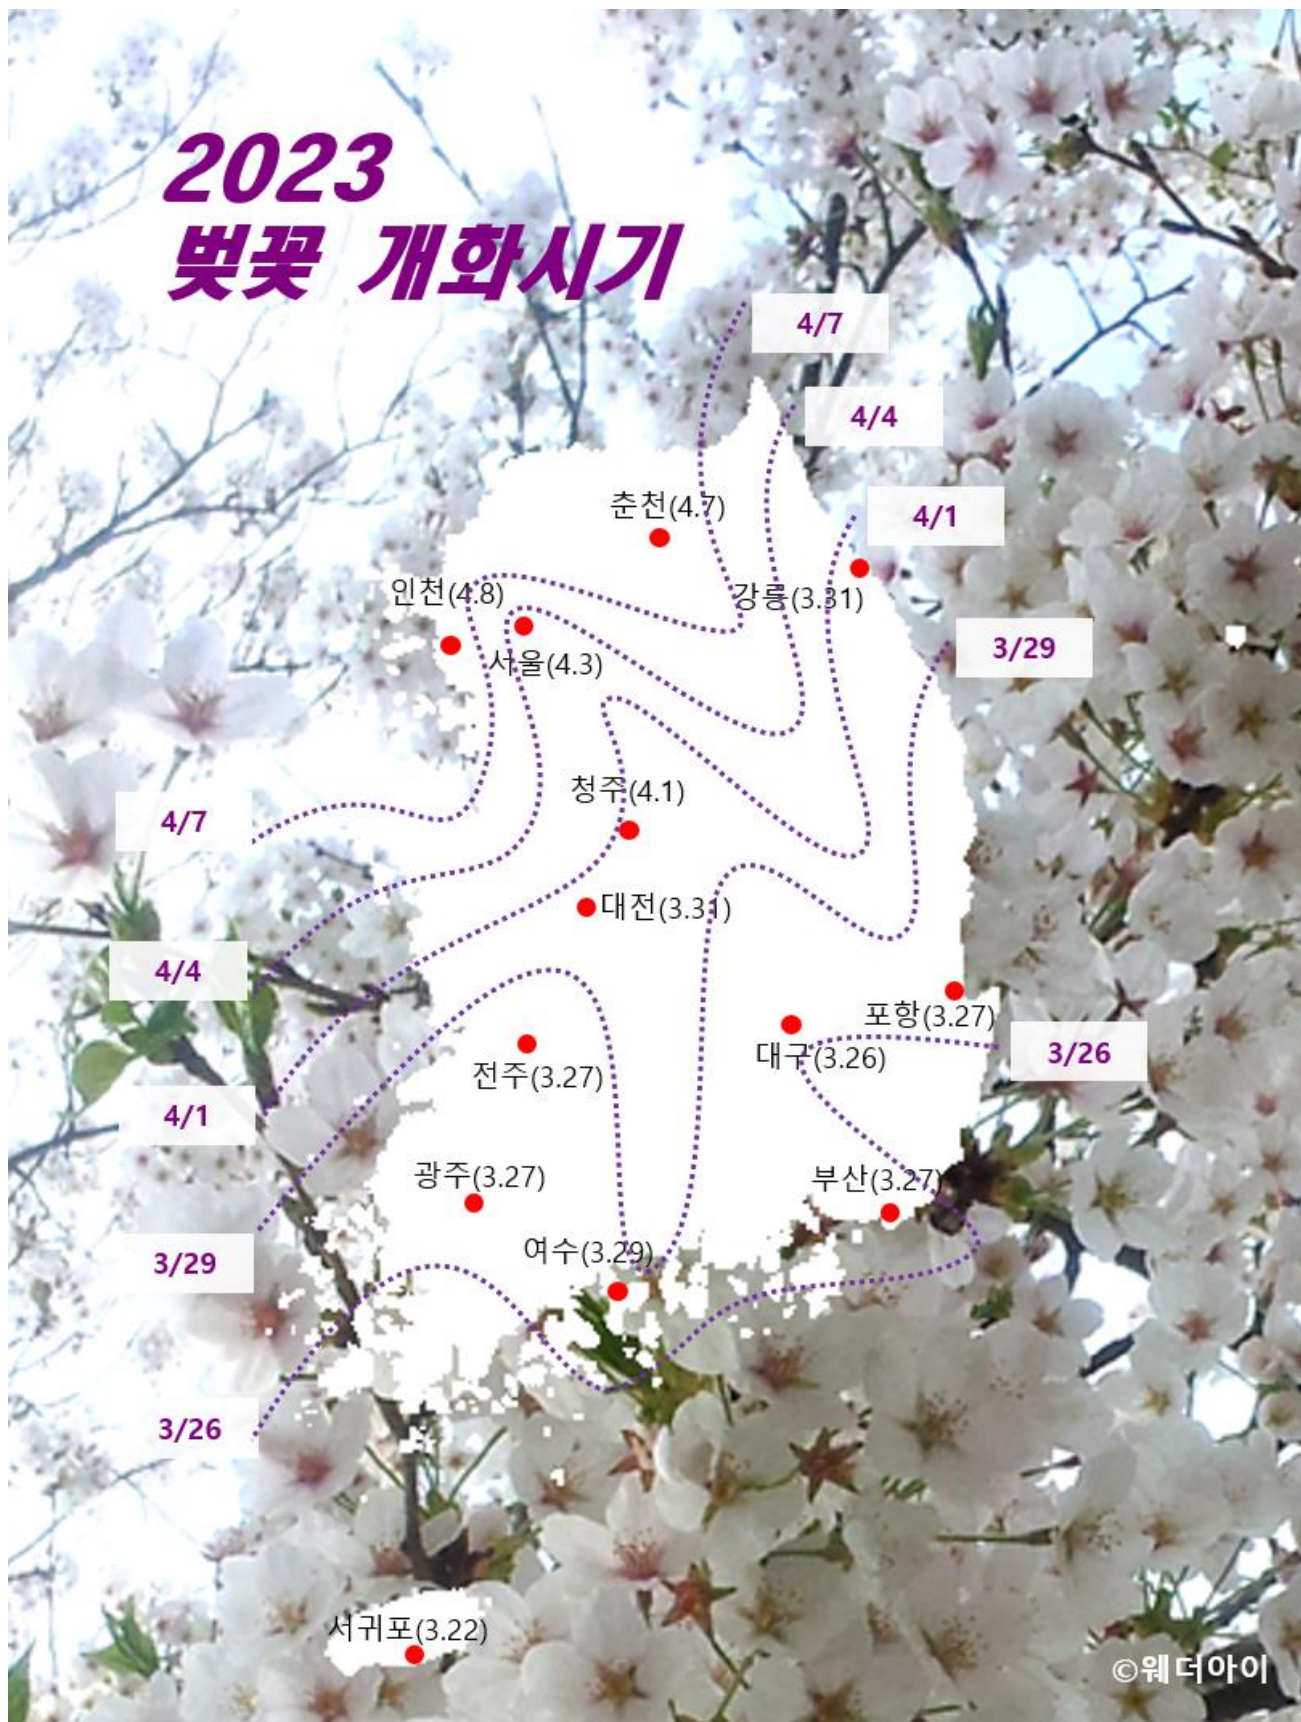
2023
벚꽃 개화시기

4/7
4/4
4/1
3/29
3/26

4/7
4/4
4/1
3/29
3/26

춘천(4.7)
강릉(3.31)
인천(4.8)
서울(4.3)
청주(4.1)
대전(3.31)
포항(3.27)
대구(3.26)
전주(3.27)
광주(3.27)
부산(3.27)
여수(3.29)
서귀포(3.22)

©웨더아이